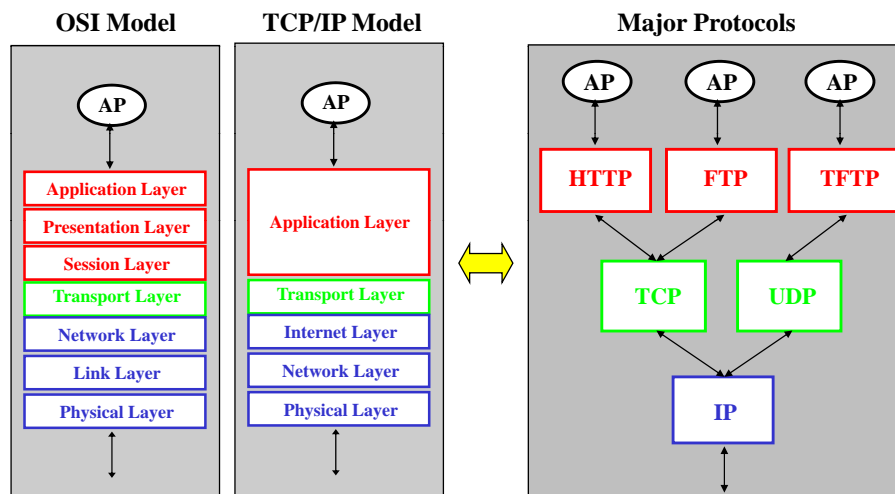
OSI Model

AP

Application Layer

Presentation Layer

Session Layer

Transport Layer

Network Layer

Link Layer

Physical Layer

TCP/IP Model

AP

Application Layer

Transport Layer

Internet Layer

Network Layer

Physical Layer

Major Protocols

AP

AP

AP

HTTP

FTP

TFTP

TCP

UDP

IP